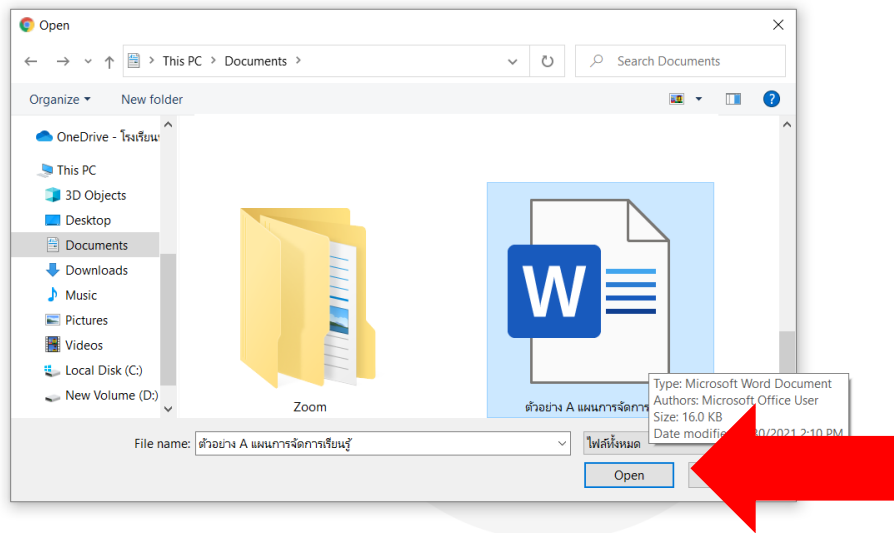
Open

This PC > Documents >

Search Documents

Organize ▾ New folder

OneDrive - โรงเรียน

This PC

3D Objects

Desktop

Documents

Downloads

Music

Pictures

Videos

Local Disk (C:)

New Volume (D:)

Zoom

ตัวอย่าง A แผนการจัดการ

Type: Microsoft Word Document
Authors: Microsoft Office User
Size: 16.0 KB
Date modifie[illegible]0/2021 2:10 PM

W

File name: ตัวอย่าง A แผนการจัดการเรียนรู้

ไฟล์ทั้งหมด

Open